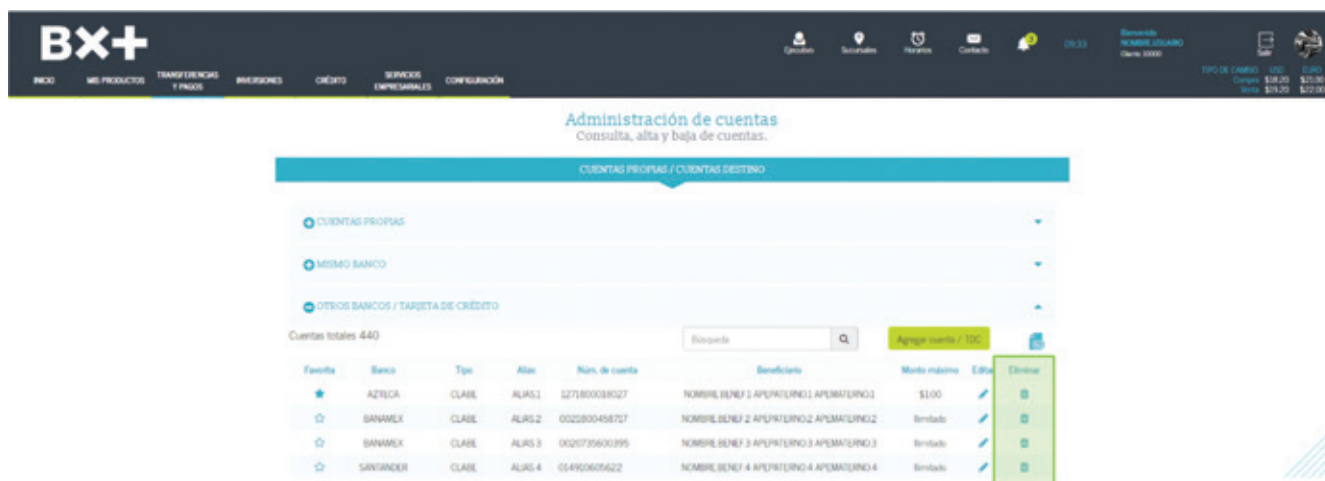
BX+

INICIO MIS PRODUCTOS TRANSFERENCIAS Y PAGOS INVERSIONES CRÉDITO SERVICIOS EMPRESARIALES CONFIGURACIÓN

Ejecutivo Sucursales Horarios Contacto 09:33 Bienvenido NOMBRE USUARIO Cliente 00000 Salir

TIPO DE CAMBIO USD EURO
Compra $18.20 $21.00
Venta $19.20 $22.00

Administración de cuentas
Consulta, alta y baja de cuentas.

CUENTAS PROPIAS / CUENTAS DESTINO

CUENTAS PROPIAS

MISMO BANCO

OTROS BANCOS / TARJETA DE CRÉDITO

Cuentas totales 440

Búsqueda

Agregar cuenta / TDC

| Favorita | Banco | Tipo | Alias | Núm. de cuenta | Beneficiario | Monto máximo | Editar | Eliminar |
|---|---|---|---|---|---|---|---|---|
| ★ | AZTECA | CLABE | ALIAS 1 | 127180001802 7 | NOMBRE BENEF 1 APEPATERNO 1 APEMATERNO 1 | $100 | | |
| ☆ | BANAMEX | CLABE | ALIAS 2 | 002180045871 7 | NOMBRE BENEF 2 APEPATERNO 2 APEMATERNO 2 | Ilimitado | | |
| ☆ | BANAMEX | CLABE | ALIAS 3 | 002073560039 5 | NOMBRE BENEF 3 APEPATERNO 3 APEMATERNO 3 | Ilimitado | | |
| ☆ | SANTANDER | CLABE | ALIAS 4 | 014910060562 2 | NOMBRE BENEF 4 APEPATERNO 4 APEMATERNO 4 | Ilimitado | | |